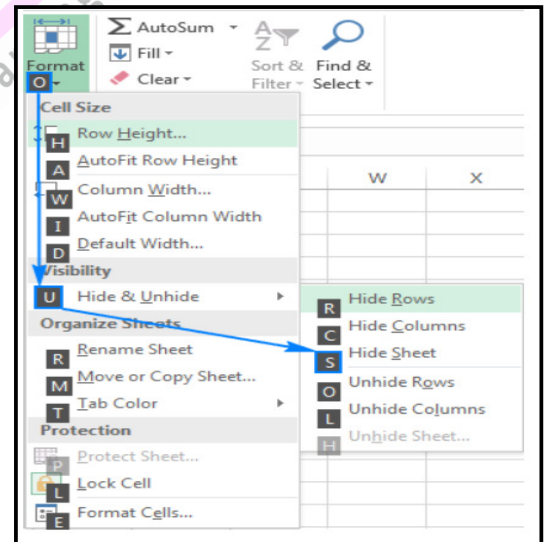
Format
O
AutoSum
Fill
Clear
Sort & Filter
Find & Select

Cell Size
H Row Height...
A AutoFit Row Height
W Column Width...
I AutoFit Column Width
D Default Width...
Visibility
U Hide & Unhide
Organize Sheets
R Rename Sheet
M Move or Copy Sheet...
T Tab Color
Protection
P Protect Sheet...
L Lock Cell
E Format Cells...

W
X

R Hide Rows
C Hide Columns
S Hide Sheet
O Unhide Rows
L Unhide Columns
H Unhide Sheet...